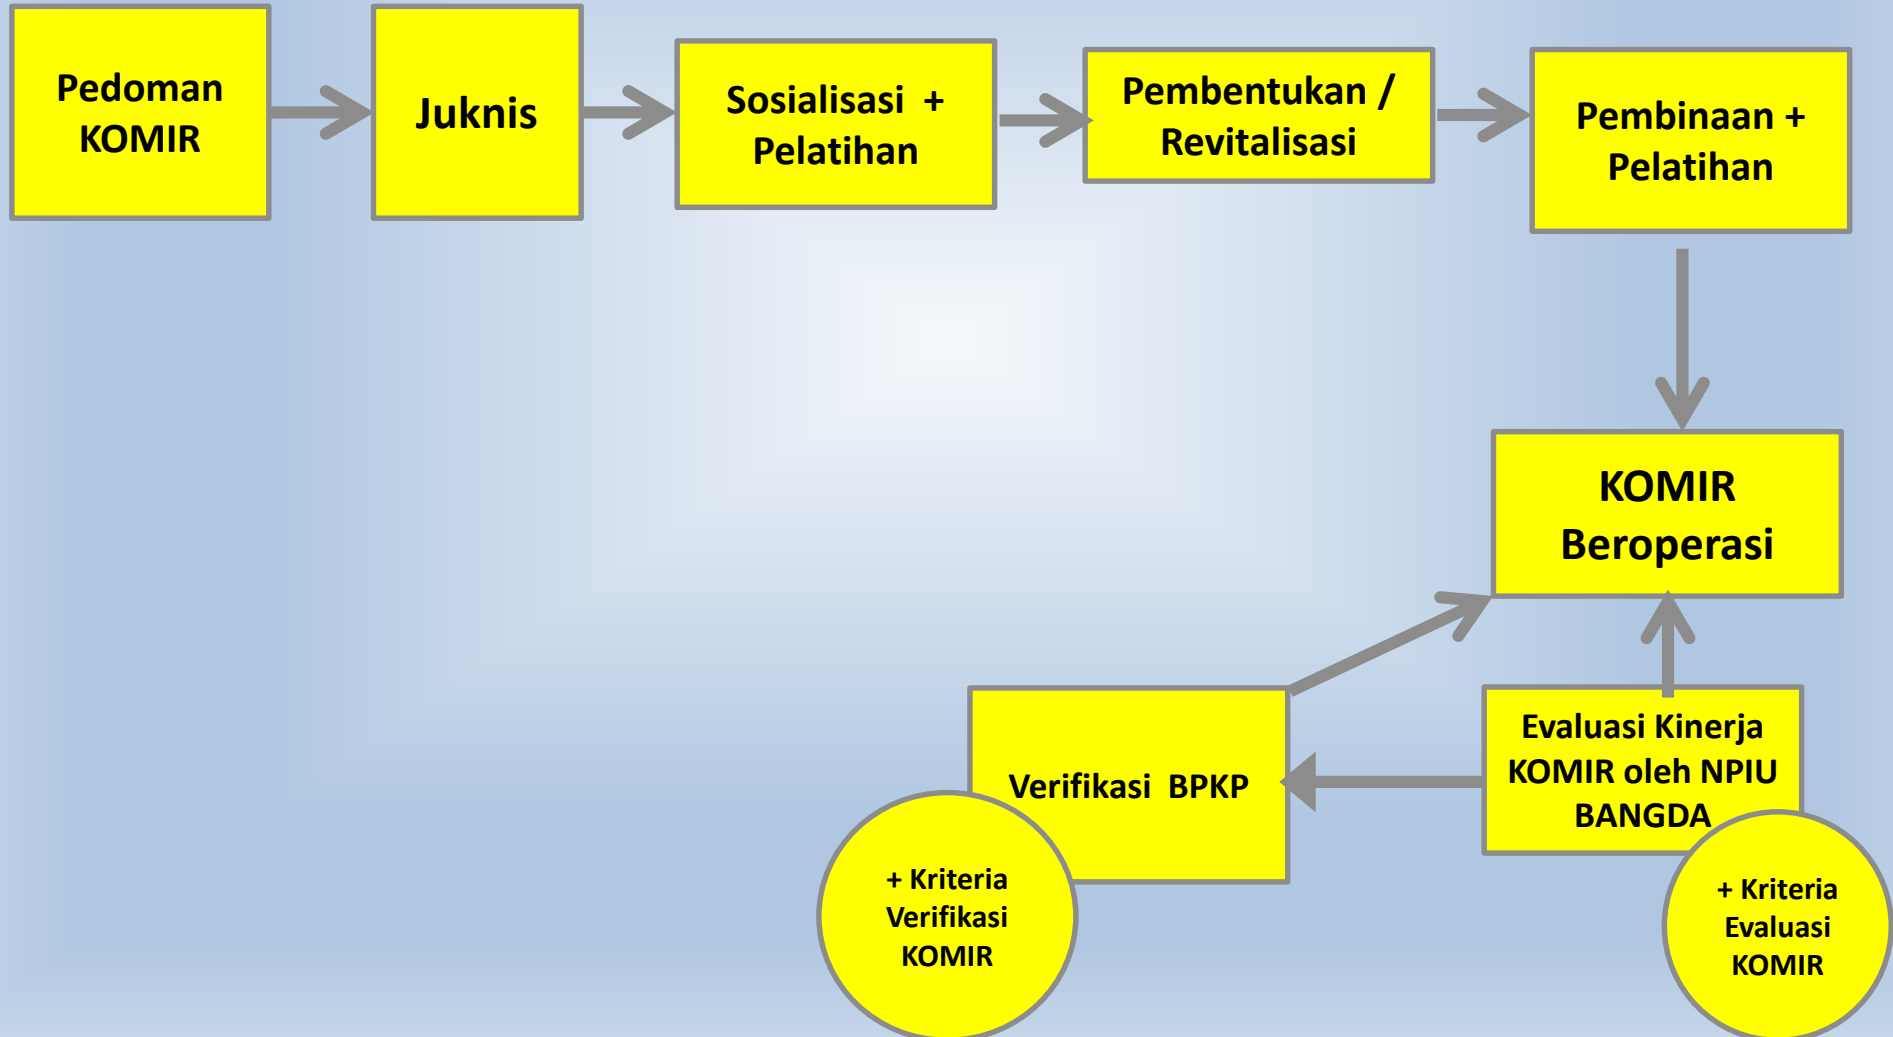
Pedoman KOMIR

Juknis

Sosialisasi + Pelatihan

Pembentukan / Revitalisasi

Pembinaan + Pelatihan

KOMIR Beroperasi

Evaluasi Kinerja KOMIR oleh NPIU BANGDA

Verifikasi BPKP

+ Kriteria Verifikasi KOMIR

+ Kriteria Evaluasi KOMIR